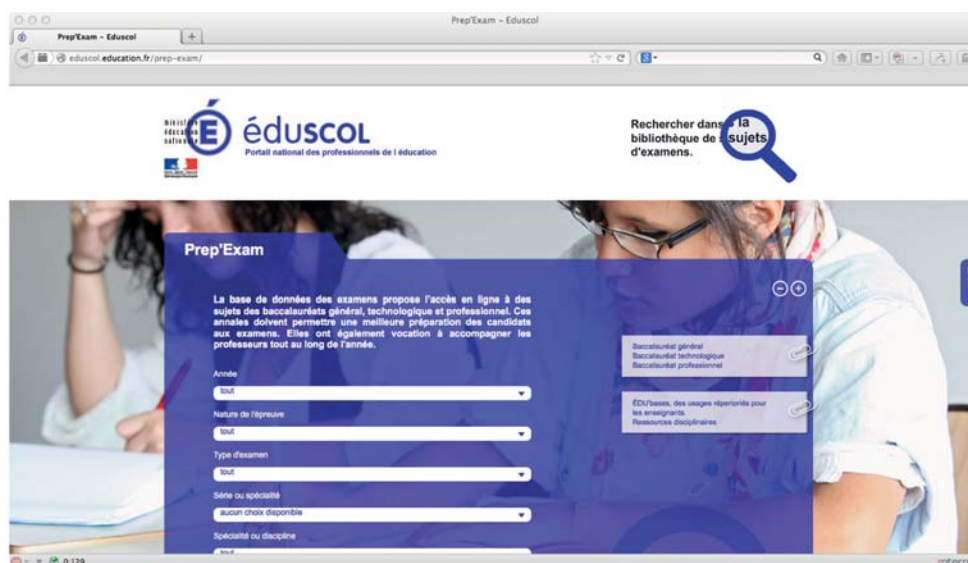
Prep'Exam – Eduscol

Prep'Exam – Eduscol

eduscol.education.fr/prep-exam/

ministère éducation nationale

éduscol

Portail national des professionnels de l'éducation

Rechercher dans la bibliothèque de sujets d'examens.

Prep'Exam

La base de données des examens propose l'accès en ligne à des sujets des baccalauréats général, technologique et professionnel. Ces annales doivent permettre une meilleure préparation des candidats aux examens. Elles ont également vocation à accompagner les professeurs tout au long de l'année.

Année

tout

Nature de l'épreuve

tout

Type d'examen

tout

Série ou spécialité

aucun choix disponible

Spécialité ou discipline

tout

Baccalauréat général
Baccalauréat technologique
Baccalauréat professionnel

ÉDU'bases, des usages répertoriés pour les enseignants.
Ressources disciplinaires

0:129